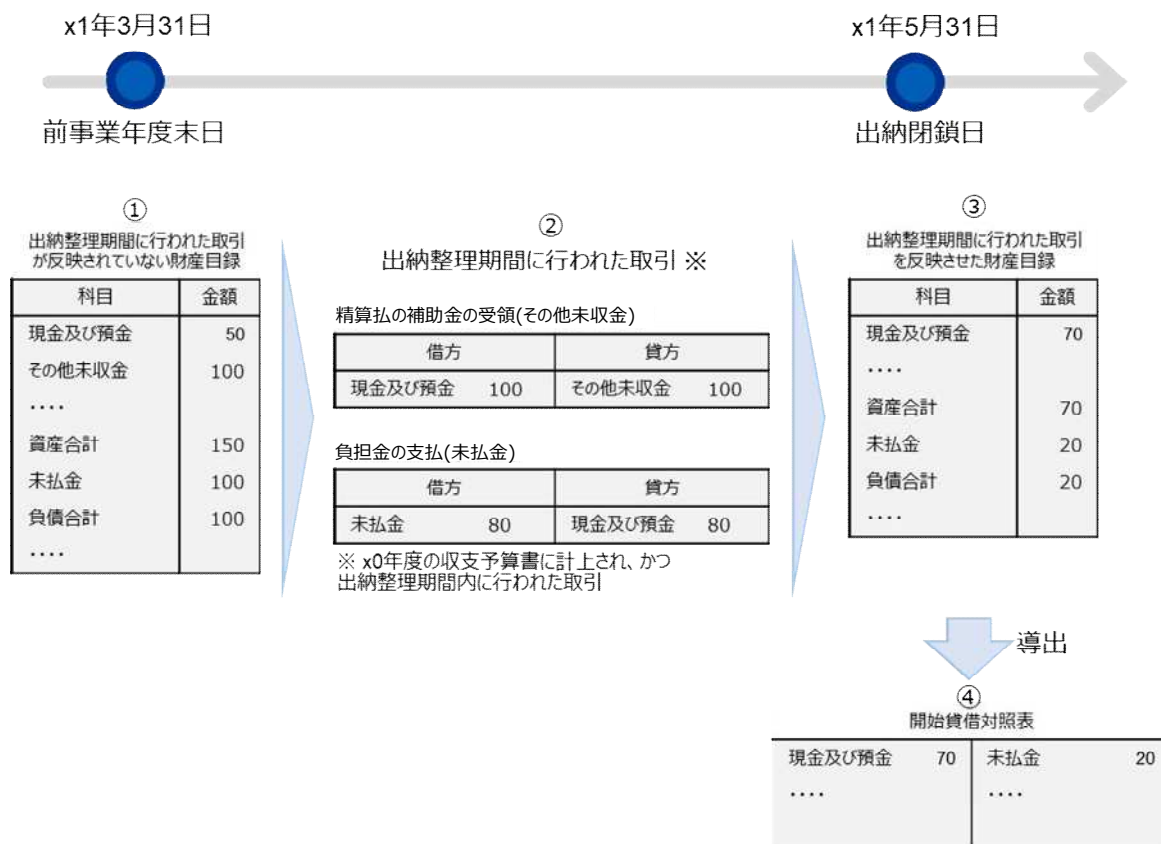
x1年3月31日

x1年5月31日

前事業年度末日

出納閉鎖日

①
出納整理期間に行われた取引が反映されていない財産目録

| 科目 | 金額 |
|---|---|
| 現金及び預金 | 50 |
| その他未収金 | 100 |
| ・・・・ | |
| 資産合計 | 150 |
| 未払金 | 100 |
| 負債合計 | 100 |
| ・・・・ | |

②
出納整理期間に行われた取引 ※

精算払の補助金の受領(その他未収金)

| 借方 | 貸方 |
|---|---|
| 現金及び預金 100 | その他未収金 100 |

負担金の支払(未払金)

| 借方 | 貸方 |
|---|---|
| 未払金 80 | 現金及び預金 80 |

※ x0年度の収支予算書に計上され、かつ出納整理期間内に行われた取引

③
出納整理期間に行われた取引を反映させた財産目録

| 科目 | 金額 |
|---|---|
| 現金及び預金 | 70 |
| ・・・・ | |
| 資産合計 | 70 |
| 未払金 | 20 |
| 負債合計 | 20 |
| ・・・・ | |

導出

④
開始貸借対照表

| 現金及び預金 70 | 未払金 20 |
|---|---|
| ・・・・ | ・・・・ |